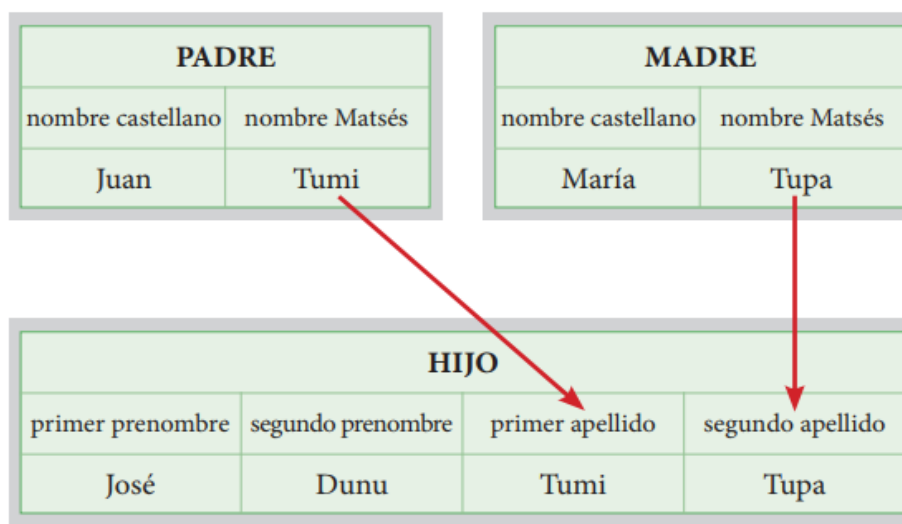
| PADRE | |
|---|---|
| nombre castellano | nombre Matsés |
| Juan | Tumi |

| MADRE | |
|---|---|
| nombre castellano | nombre Matsés |
| María | Tupa |

| HIJO | | | |
|---|---|---|---|
| primer prenombre | segundo prenombre | primer apellido | segundo apellido |
| José | Dunu | Tumi | Tupa |